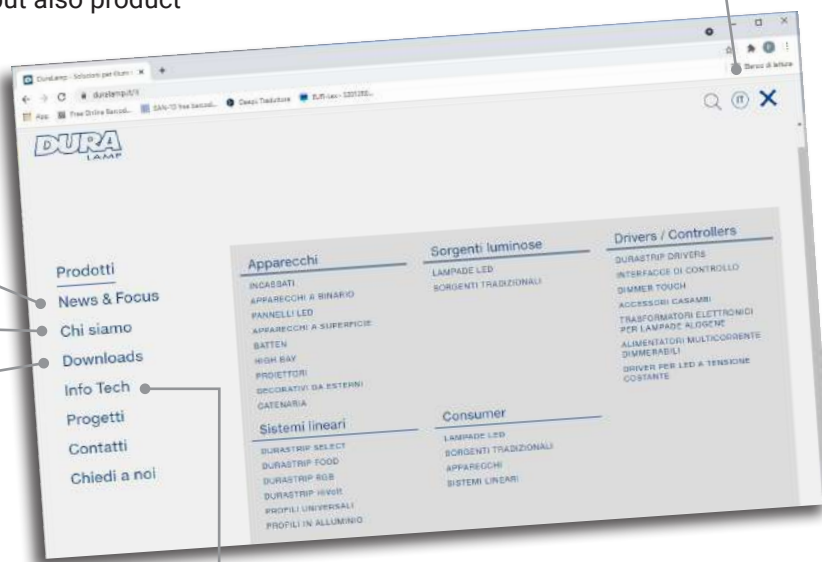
out also product

DuraLamp - Soluzioni per illum ×  +

duralamp.it/it

App  Free Online Barcod...  EAN-13 free barcod...  DeepL Traduttore  EUR-Lex - 32012R0...

Elenco di lettura

DURA LAMP

Prodotti
News & Focus
Chi siamo
Downloads
Info Tech
Progetti
Contatti
Chiedi a noi

Apparecchi
INCASSATI
APPARECCHI A BINARIO
PANNELLI LED
APPARECCHI A SUPERFICIE
BATTEN
HIGH BAY
PROIETTORI
DECORATIVI DA ESTERNI
CATENARIA

Sistemi lineari
DURASTRIP SELECT
DURASTRIP FOOD
DURASTRIP RGB
DURASTRIP HiVolt
PROFILI UNIVERSALI
PROFILI IN ALLUMINIO

Sorgenti luminose
LAMPADE LED
SORGENTI TRADIZIONALI

Consumer
LAMPADE LED
SORGENTI TRADIZIONALI
APPARECCHI
SISTEMI LINEARI

Drivers / Controllers
DURASTRIP DRIVERS
INTERFACCE DI CONTROLLO
DIMMER TOUCH
ACCESSORI CASAMBI
TRASFORMATORI ELETTRONICI PER LAMPADE ALOGENE
ALIMENTATORI MULTICORRENTE DIMMERABILI
DRIVER PER LED A TENSIONE COSTANTE